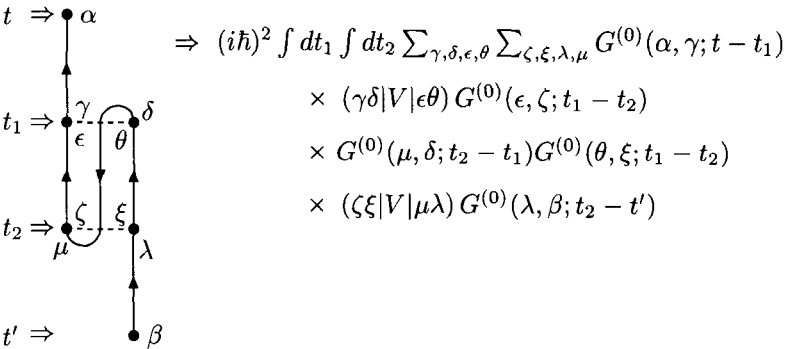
$t \Rightarrow \alpha$

$t_1 \Rightarrow$ $\gamma$ $\delta$ $\epsilon$ $\theta$

$t_2 \Rightarrow$ $\zeta$ $\xi$ $\mu$ $\lambda$

$t' \Rightarrow$ $\beta$

$\Rightarrow (i\hbar)^2 \int dt_1 \int dt_2 \sum_{\gamma,\delta,\epsilon,\theta} \sum_{\zeta,\xi,\lambda,\mu} G^{(0)}(\alpha,\gamma;t-t_1)$

$\times\ (\gamma\delta|V|\epsilon\theta)\, G^{(0)}(\epsilon,\zeta;t_1-t_2)$

$\times\ G^{(0)}(\mu,\delta;t_2-t_1) G^{(0)}(\theta,\xi;t_1-t_2)$

$\times\ (\zeta\xi|V|\mu\lambda)\, G^{(0)}(\lambda,\beta;t_2-t')$